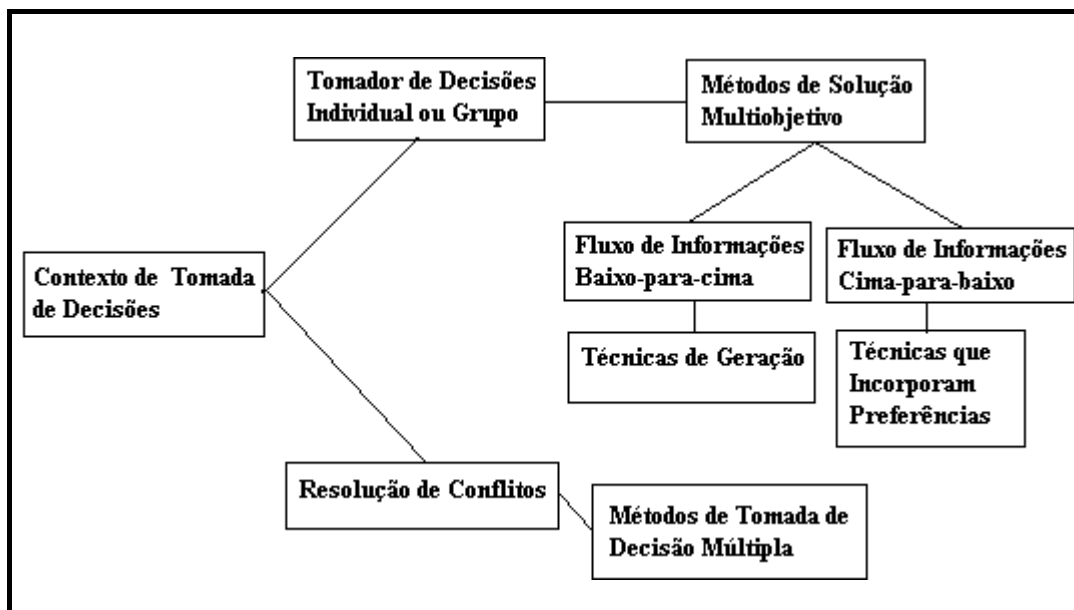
Tomador de Decisões Individual ou Grupo

Métodos de Solução Multiobjetivo

Contexto de Tomada de Decisões

Fluxo de Informações Baixo-para-cima

Fluxo de Informações Cima-para-baixo

Técnicas de Geração

Técnicas que Incorporam Preferências

Resolução de Conflitos

Métodos de Tomada de Decisão Múltipla